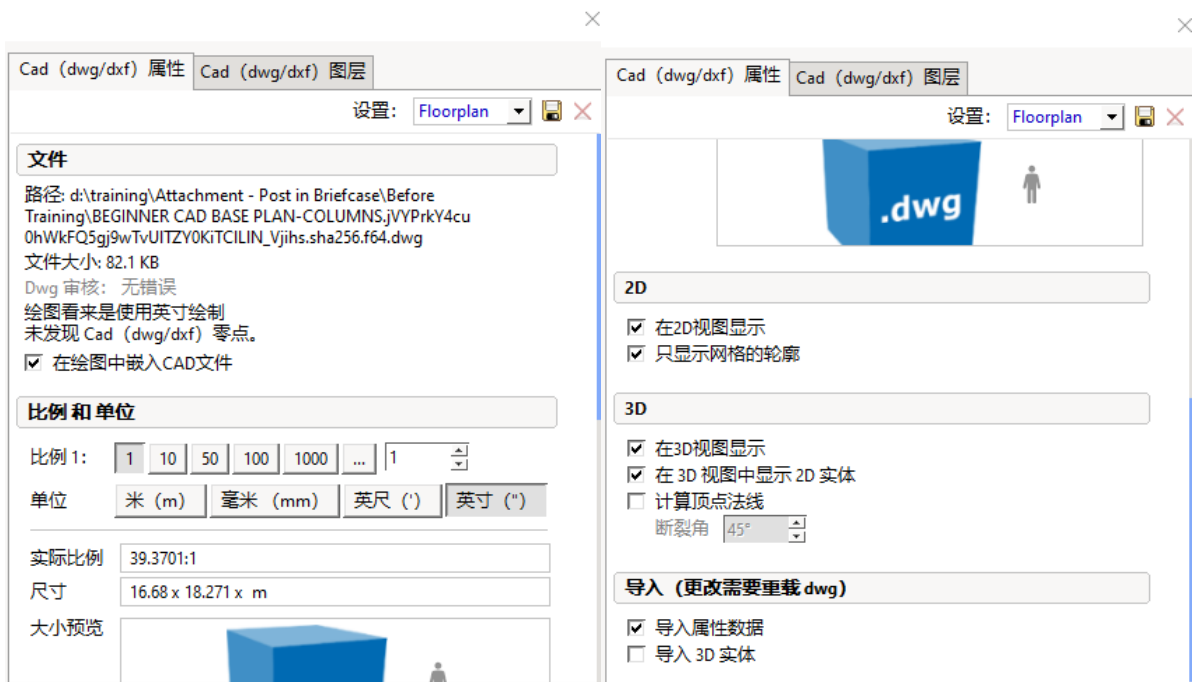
Cad (dwg/dxf) 属性
Cad (dwg/dxf) 图层

设置: Floorplan

文件

路径: d:\training\Attachment - Post in Briefcase\Before Training\BEGINNER CAD BASE PLAN-COLUMNS.jVYPrkY4cu0hWkFQ5gj9wTvUITZY0KiTCILIN_Vjihs.sha256.f64.dwg
文件大小: 82.1 KB
Dwg 审核: 无错误
绘图看来是使用英寸绘制
未发现 Cad (dwg/dxf) 零点。

☑ 在绘图中嵌入CAD文件

比例和单位

比例 1: 1 10 50 100 1000 ... 1
单位 米 (m) 毫米 (mm) 英尺 (') 英寸 (")

实际比例 39.3701:1
尺寸 16.68 x 18.271 x m
大小预览

Cad (dwg/dxf) 属性
Cad (dwg/dxf) 图层

设置: Floorplan

.dwg

2D

☑ 在2D视图显示
☑ 只显示网格的轮廓

3D

☑ 在3D视图显示
☑ 在 3D 视图中显示 2D 实体
☐ 计算顶点法线
断裂角 45°

导入 (更改需要重载 dwg)

☑ 导入属性数据
☐ 导入 3D 实体